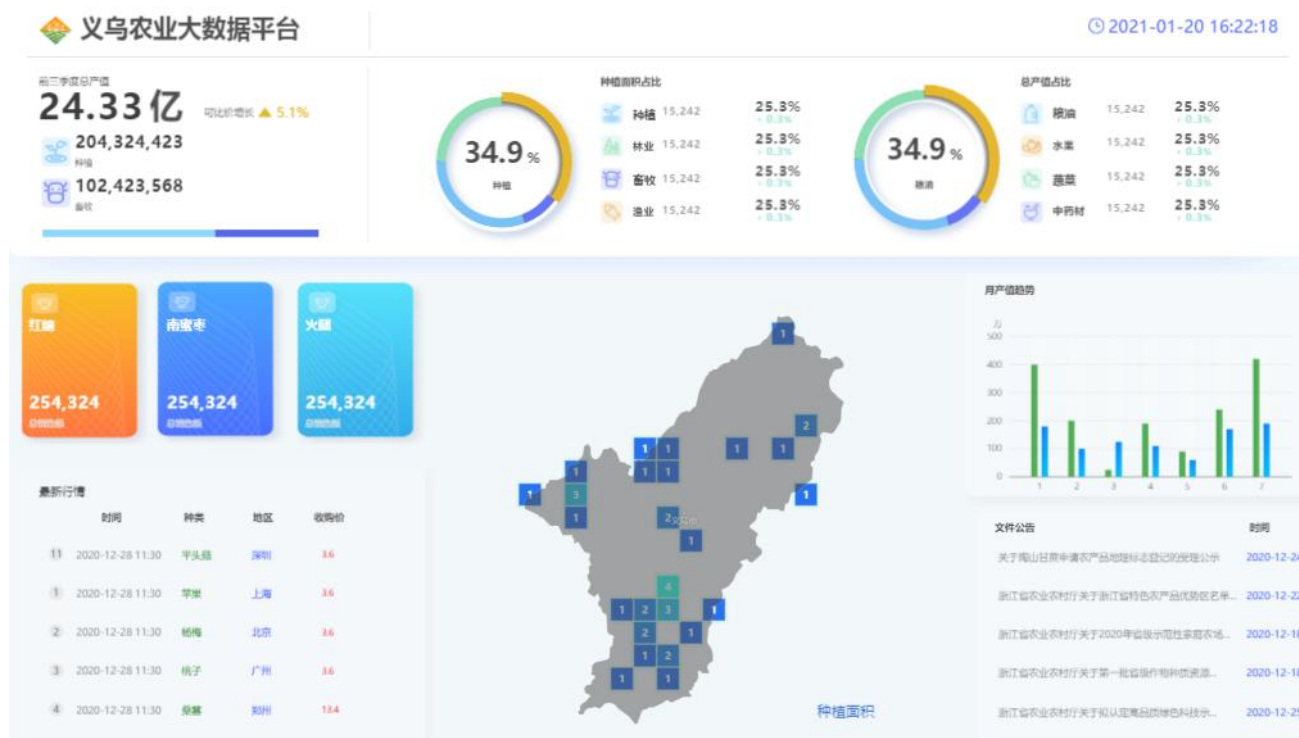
义乌农业大数据平台

2021-01-20 16:22:18

前三季度总产值
24.33 亿
同比价增长 ▲ 5.1%
204,324,423
种植
102,423,568
畜牧

34.9 %
种植

种植面积占比
种植 15,242 25.3% + 0.3%
林业 15,242 25.3% + 0.3%
畜牧 15,242 25.3% + 0.3%
渔业 15,242 25.3% + 0.3%

34.9 %
粮油

总产值占比
粮油 15,242 25.3% + 0.3%
水果 15,242 25.3% + 0.3%
蔬菜 15,242 25.3% + 0.3%
中药材 15,242 25.3% + 0.3%

红糖
254,324
总销售额

南蜜枣
254,324
总销售额

火腿
254,324
总销售额

最新行情

| | 时间 | 种类 | 地区 | 收购价 |
|---|---|---|---|---|
| 11 | 2020-12-28 11:30 | 平头菇 | 深圳 | 3.6 |
| 1 | 2020-12-28 11:30 | 苹果 | 上海 | 3.6 |
| 2 | 2020-12-28 11:30 | 杨梅 | 北京 | 3.6 |
| 3 | 2020-12-28 11:30 | 桃子 | 广州 | 3.6 |
| 4 | 2020-12-28 11:30 | 桑葚 | 郑州 | 13.4 |

1 2 1 1 1 1 1 1 1 1 1 3 1 2 1 4 1 2 3 1 2 1 1 2 1 1
义乌市
种植面积

月产值趋势
万
500
400
300
200
100
0
1 2 3 4 5 6 7

文件公告 时间
关于南山甘蔗申请农产品地理标志登记的受理公示 2020-12-24
浙江省农业农村厅关于浙江省特色农产品优势区名单... 2020-12-22
浙江省农业农村厅关于2020年省级示范性家庭农场... 2020-12-18
浙江省农业农村厅关于第一批省级农作物种质资源... 2020-12-18
浙江省农业农村厅关于拟认定高品质绿色科技示... 2020-12-25